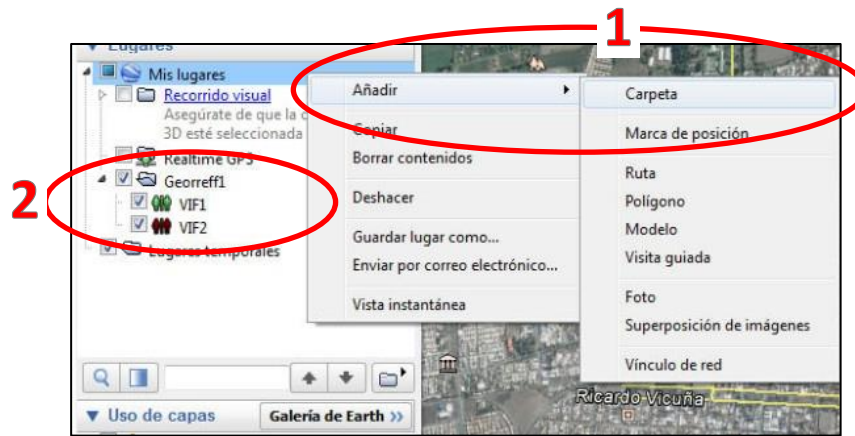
1

2

▼ Lugares

Mis lugares

Recorrido visual

Asegúrate de que la c

3D esté seleccionada

Realtime GPS

Georreff1

VIF1

VIF2

Lugares temporales

Añadir

Copiar

Borrar contenidos

Deshacer

Guardar lugar como...

Enviar por correo electrónico...

Vista instantánea

Carpeta

Marca de posición

Ruta

Polígono

Modelo

Visita guiada

Foto

Superposición de imágenes

Vínculo de red

▼ Uso de capas

Galería de Earth »

Ricardo Vicuña